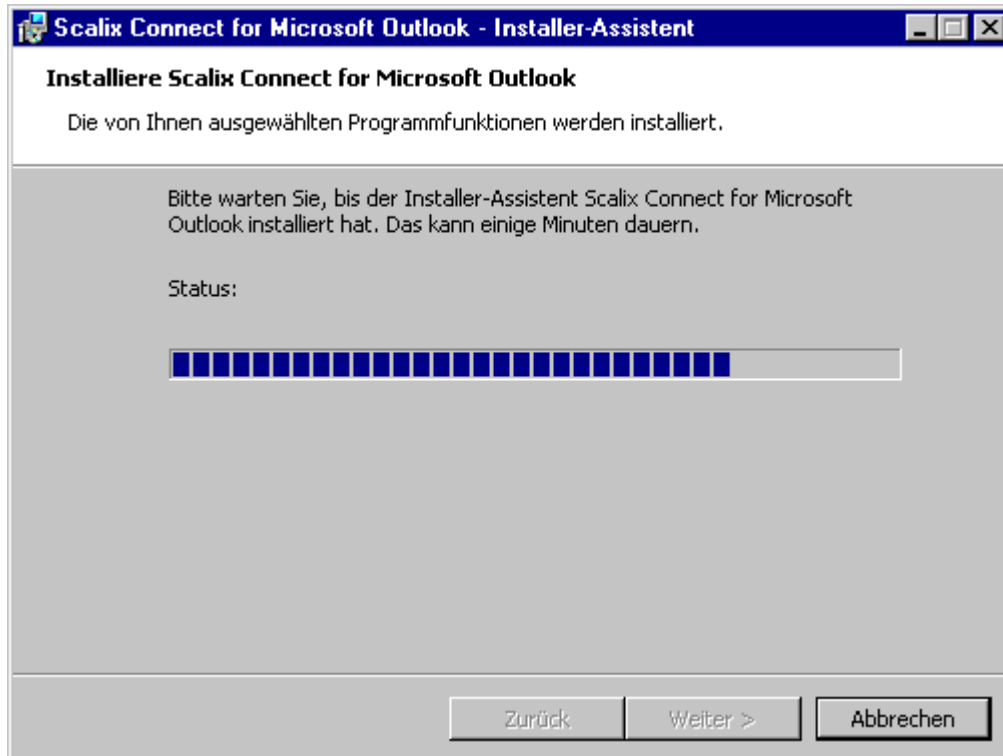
Scalix Connect for Microsoft Outlook - Installer-Assistent

Installiere Scalix Connect for Microsoft Outlook

Die von Ihnen ausgewählten Programmfunktionen werden installiert.

Bitte warten Sie, bis der Installer-Assistent Scalix Connect for Microsoft Outlook installiert hat. Das kann einige Minuten dauern.

Status:

< Zurück

Weiter >

Abbrechen